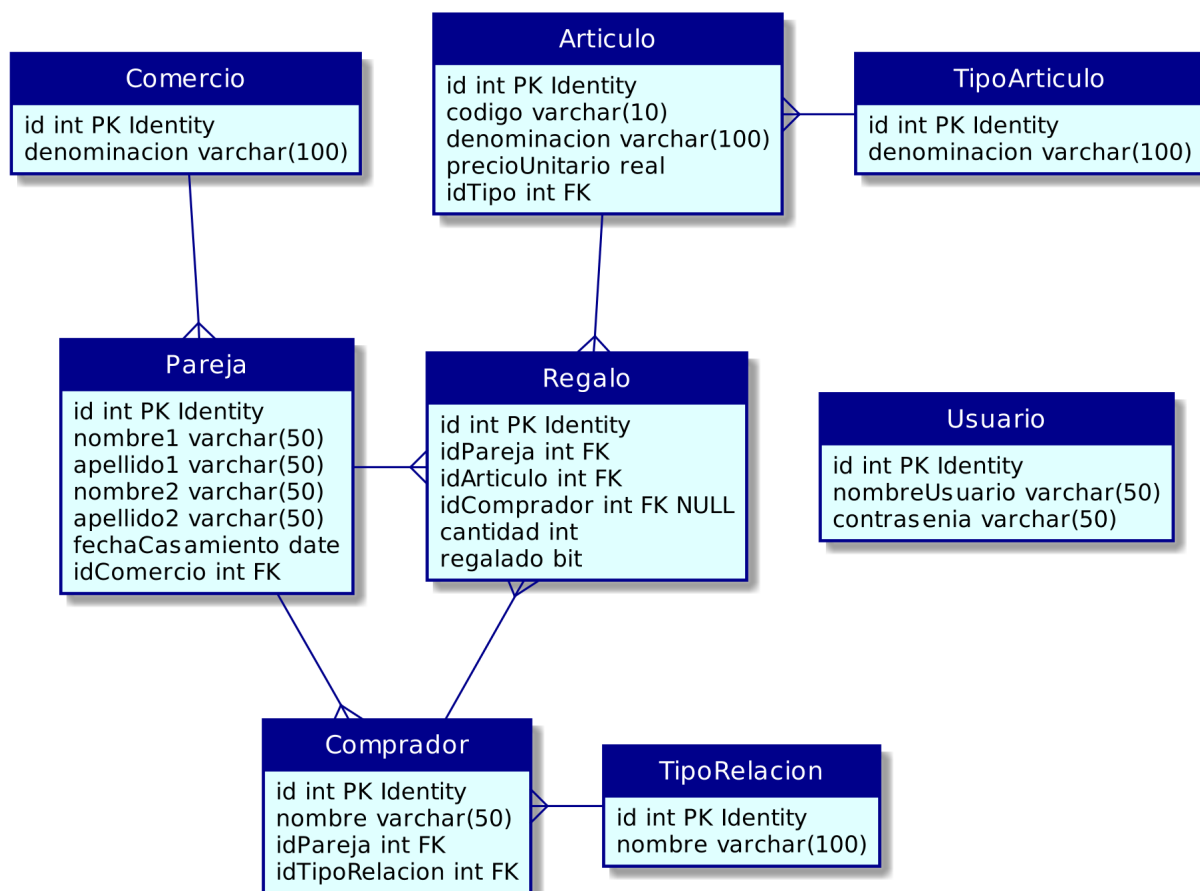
Articulo
id int PK Identity
codigo varchar(10)
denominacion varchar(100)
precioUnitario real
idTipo int FK

Comercio
id int PK Identity
denominacion varchar(100)

TipoArticulo
id int PK Identity
denominacion varchar(100)

Pareja
id int PK Identity
nombre1 varchar(50)
apellido1 varchar(50)
nombre2 varchar(50)
apellido2 varchar(50)
fechaCasamiento date
idComercio int FK

Regalo
id int PK Identity
idPareja int FK
idArticulo int FK
idComprador int FK NULL
cantidad int
regalado bit

Usuario
id int PK Identity
nombreUsuario varchar(50)
contrasenia varchar(50)

Comprador
id int PK Identity
nombre varchar(50)
idPareja int FK
idTipoRelacion int FK

TipoRelacion
id int PK Identity
nombre varchar(100)